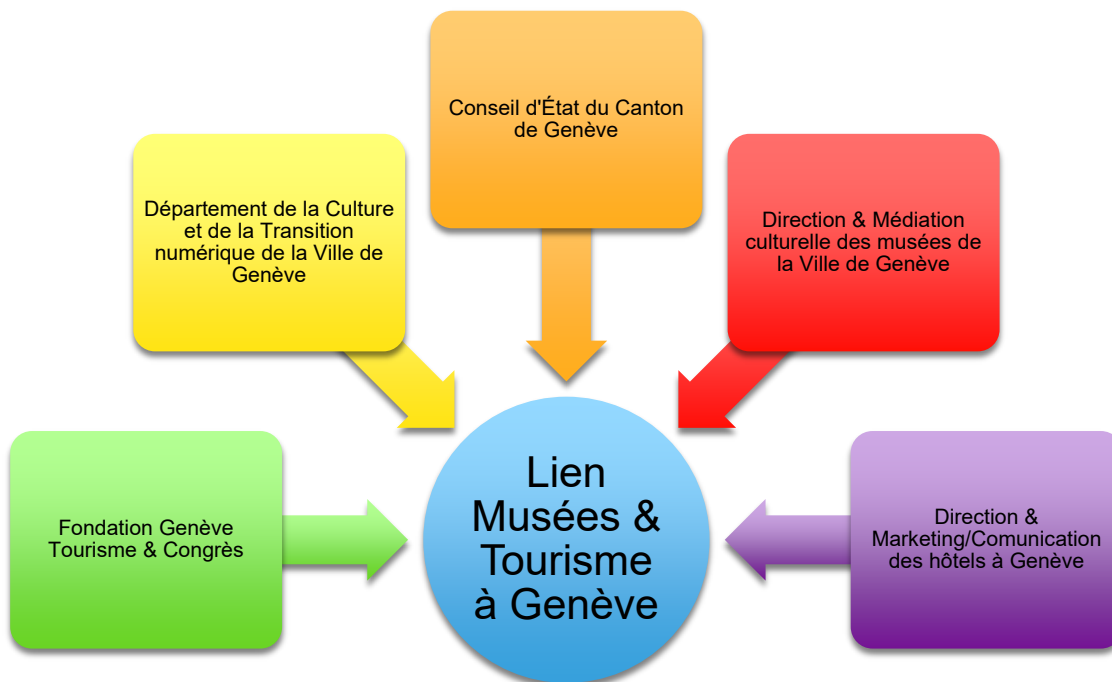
Conseil d'État du Canton de Genève

Département de la Culture et de la Transition numérique de la Ville de Genève

Direction & Médiation culturelle des musées de la Ville de Genève

Fondation Genève Tourisme & Congrès

Lien Musées & Tourisme à Genève

Direction & Marketing/Comunication des hôtels à Genève